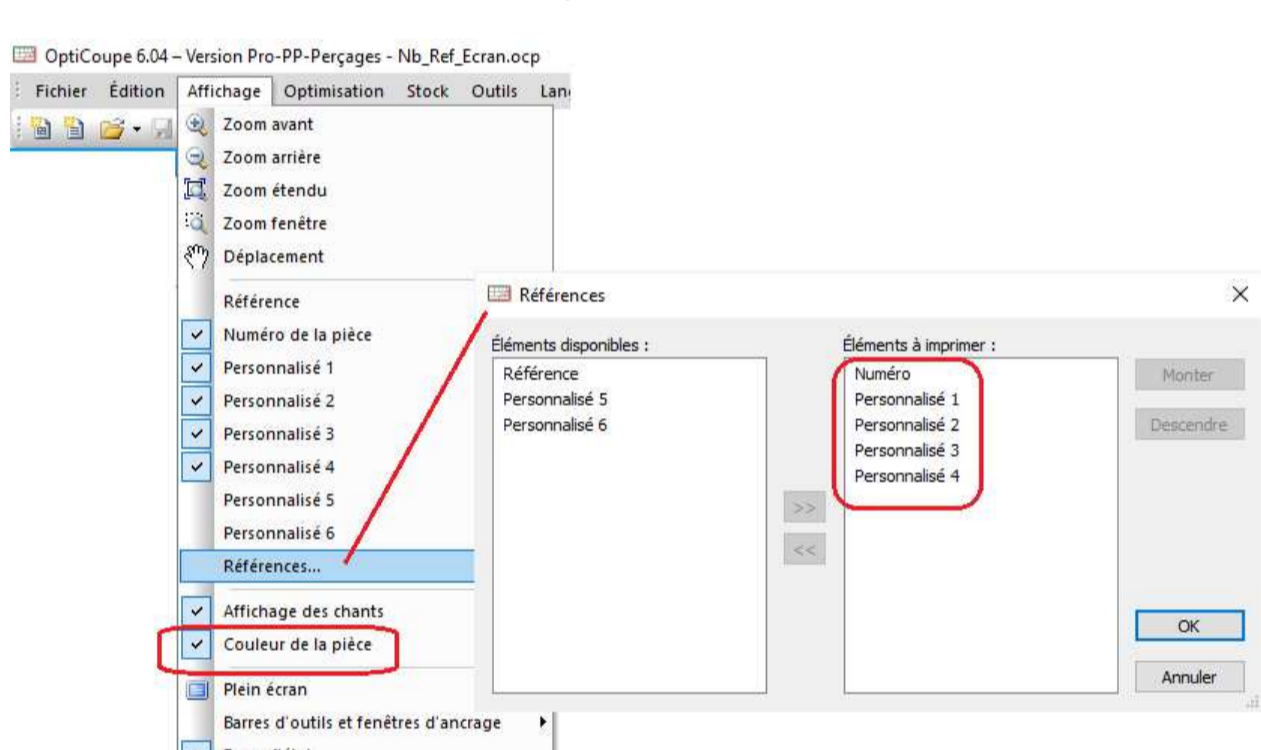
OptiCoupe 6.04 – Version Pro-PP-Perçages - Nb_Ref_Ecran.ocp

Fichier Édition Affichage Optimisation Stock Outils Lan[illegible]

Zoom avant
Zoom arrière
Zoom étendu
Zoom fenêtre
Déplacement
Référence
Numéro de la pièce
Personnalisé 1
Personnalisé 2
Personnalisé 3
Personnalisé 4
Personnalisé 5
Personnalisé 6
Références...
Affichage des chants
Couleur de la pièce
Plein écran
Barres d'outils et fenêtres d'ancrage
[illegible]

Références

Éléments disponibles :
Référence
Personnalisé 5
Personnalisé 6

>>
<<

Éléments à imprimer :
Numéro
Personnalisé 1
Personnalisé 2
Personnalisé 3
Personnalisé 4

Monter
Descendre
OK
Annuler